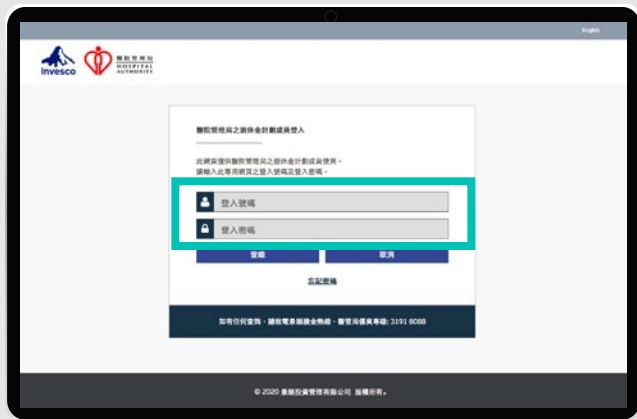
English

Invesco

醫院管理局
HOSPITAL AUTHORITY

醫院管理局之退休金計劃成員登入

此網頁僅供醫院管理局之退休金計劃成員使用。
請輸入此專用網頁之登入號碼及登入密碼。

登入號碼

登入密碼

登錄

取消

忘記密碼

如有任何查詢，請致電景順強積金熱線 - 醫管局僱員專線: 3191 8088

© 2020 景順投資管理有限公司 版權所有。